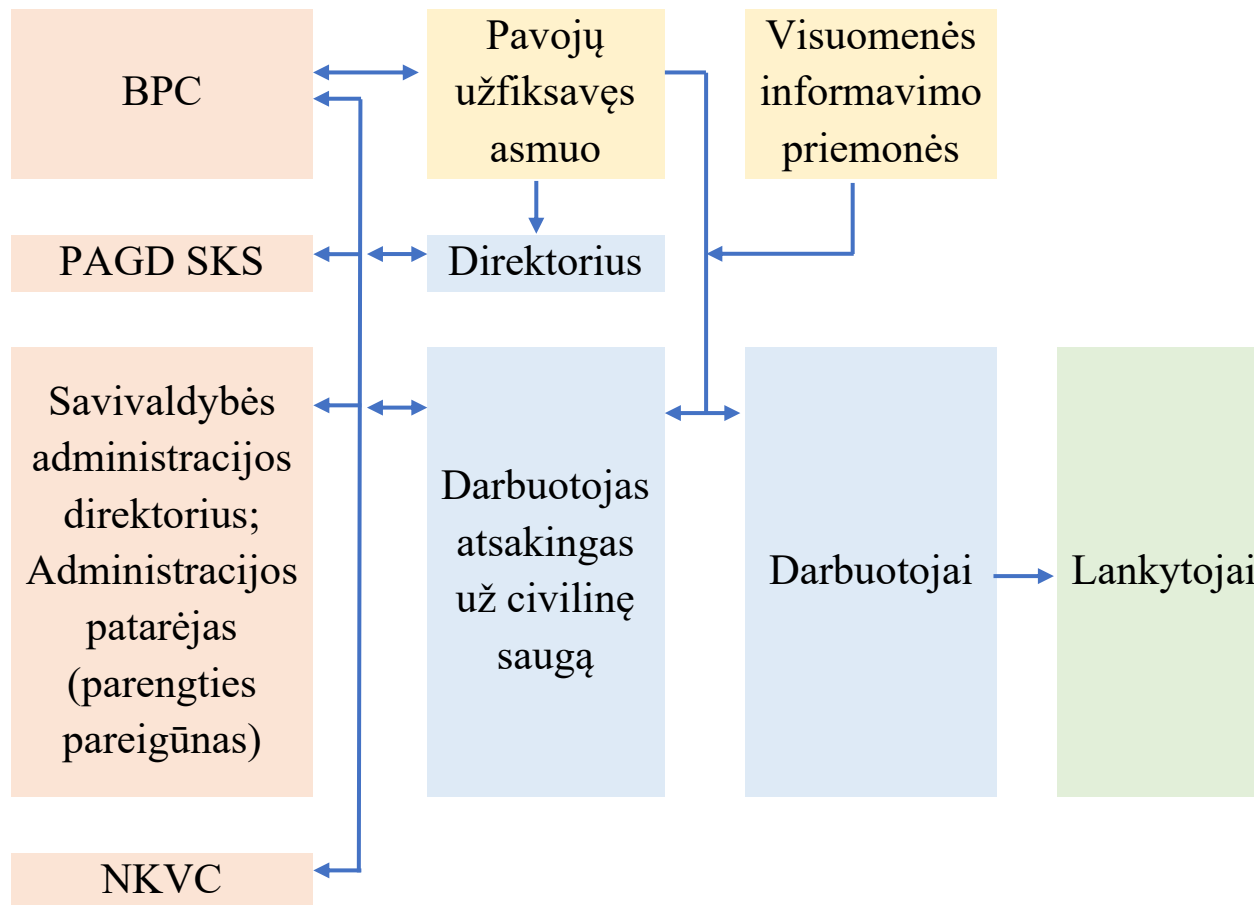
BPC

Pavojų užfiksavęs asmuo

Visuomenės informavimo priemonės

PAGD SKS

Direktorius

Savivaldybės administracijos direktorius; Administracijos patarėjas (parengties pareigūnas)

Darbuotojas atsakingas už civilinę saugą

Darbuotojai

Lankytojai

NKVC